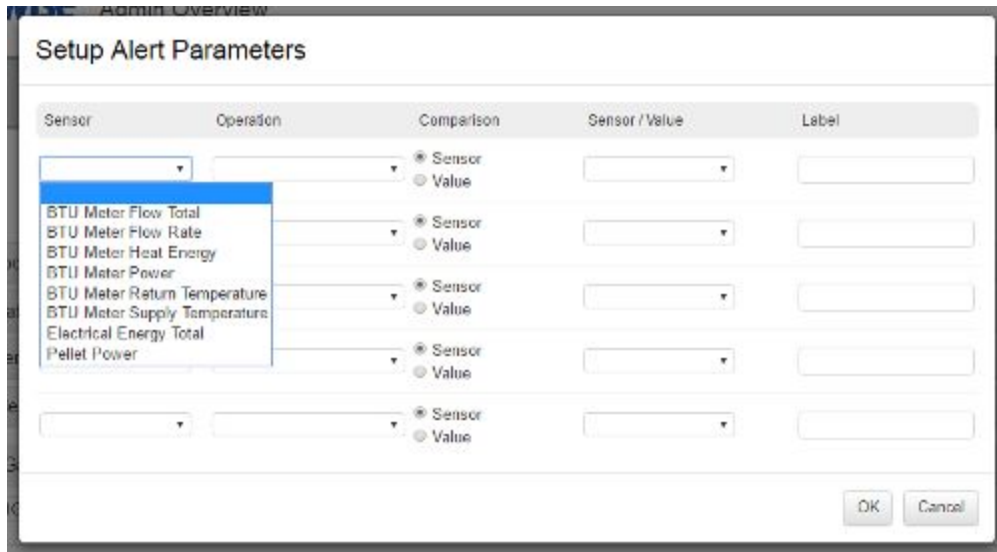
Admin Overview

Setup Alert Parameters

| Sensor | Operation | Comparison | Sensor / Value | Label |
|---|---|---|---|---|
| | | Sensor Value | | |
| | | Sensor Value | | |
| | | Sensor Value | | |
| | | Sensor Value | | |
| | | Sensor Value | | |

BTU Meter Flow Total
BTU Meter Flow Rate
BTU Meter Heat Energy
BTU Meter Power
BTU Meter Return Temperature
BTU Meter Supply Temperature
Electrical Energy Total
Pellet Power

OK Cancel